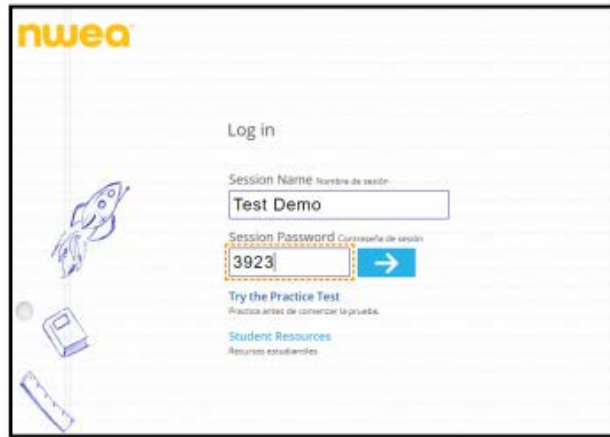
nwea

Log in

Session Name Nombre de sesión

Test Demo

Session Password Contraseña de sesión

3923

Try the Practice Test
Practica antes de comenzar la prueba.

Student Resources
Recursos estudiantiles